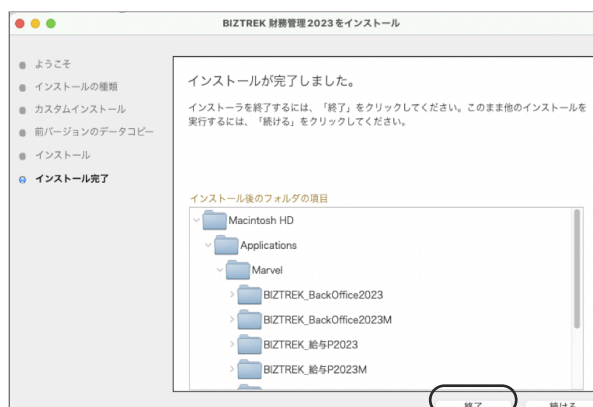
BIZTREK 財務管理 2023 をインストール

ようこそ
インストールの種類
カスタムインストール
前バージョンのデータコピー
インストール
インストール完了

インストールが完了しました。

インストーラを終了するには、「終了」をクリックしてください。このまま他のインストールを実行するには、「続ける」をクリックしてください。

インストール後のフォルダの項目

Macintosh HD
Applications
Marvel
BIZTREK_BackOffice2023
BIZTREK_BackOffice2023M
BIZTREK_給与P2023
BIZTREK_給与P2023M

終了
続ける